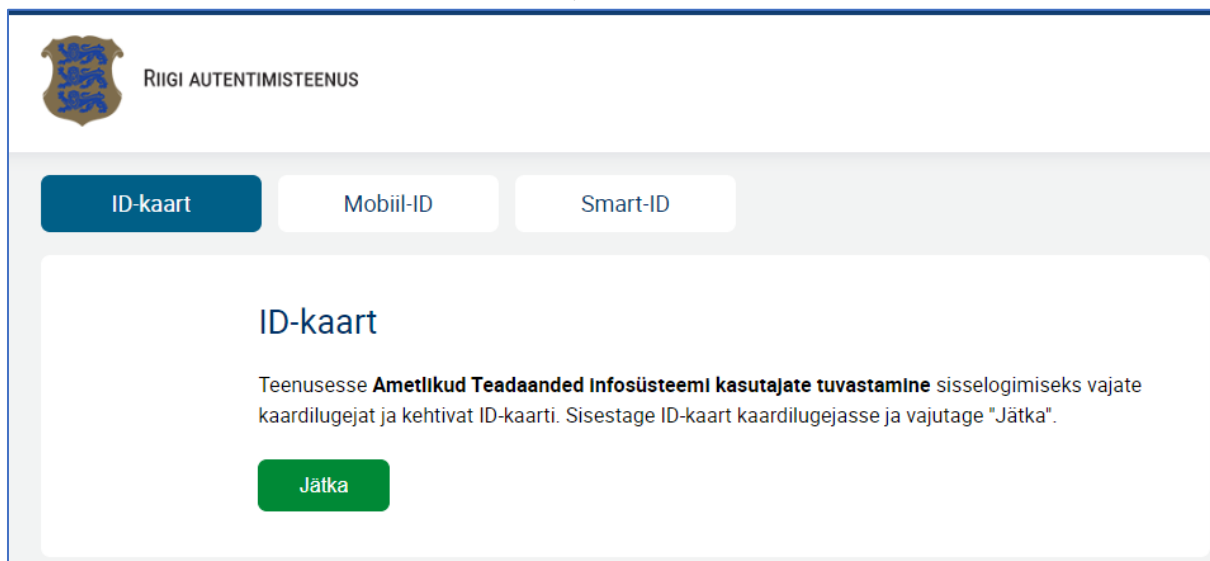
RIIGI AUTENTIMISTEENUS

ID-kaart

Mobiil-ID

Smart-ID

ID-kaart

Teenusesse **Ametlikud Teadaanded infosüsteemi kasutajate tuvastamine** sisselogimiseks vajate kaardilugejat ja kehtivat ID-kaarti. Sisestage ID-kaart kaardilugejasse ja vajutage "Jätka".

Jätka